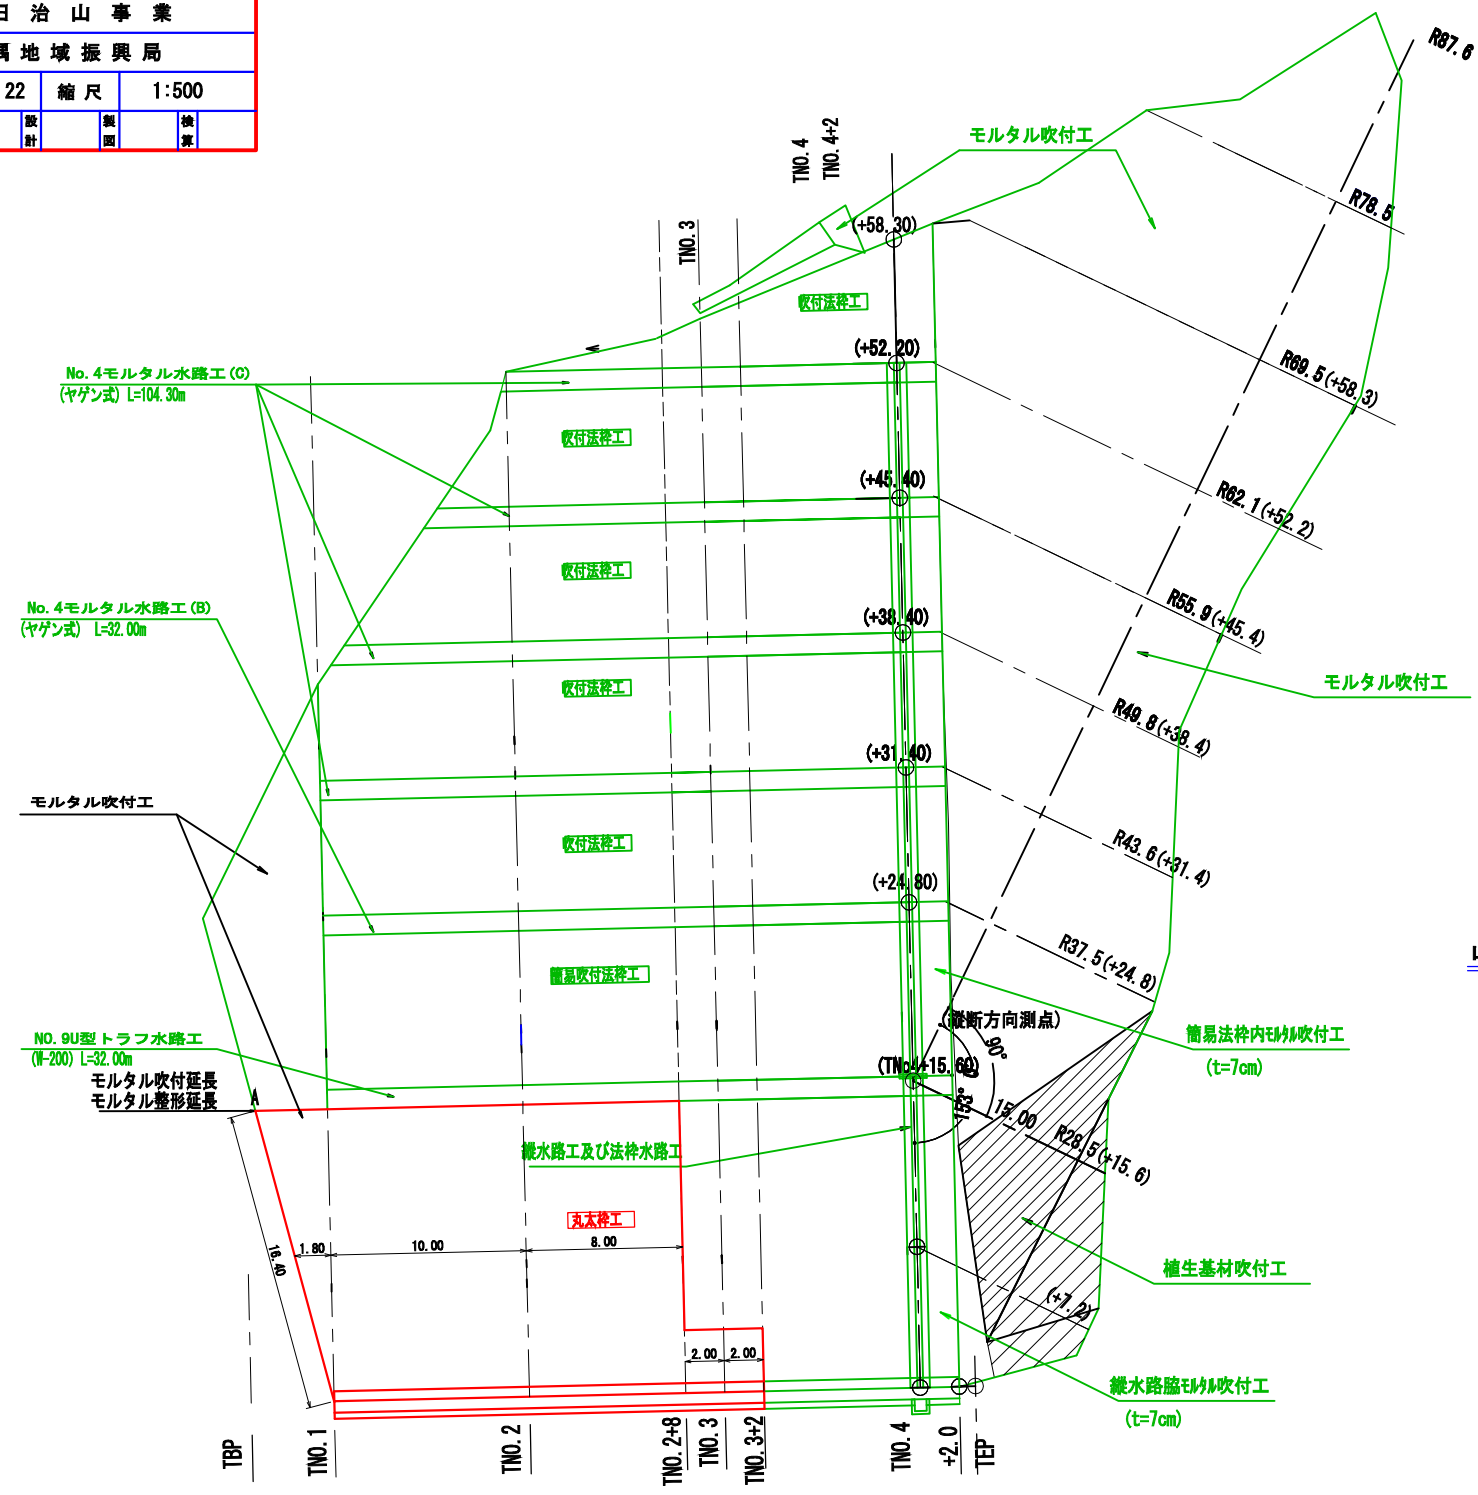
日 治 山 事 業
属 地 域 振 興 局
22 縮 尺 1:500
設計 製図 検算

R87.6
R78.5
R69.5(+58.3)
R62.1(+52.2)
R55.9(+45.4)
R49.8(+38.4)
R43.6(+31.4)
R37.5(+24.8)
R28.5(+15.6)
(+7.2)

TNO.4
TNO.4+2
TNO.3
モルタル吹付工
(+58.30)
吹付法枠工
(+52.20)
No.4モルタル水路工(C)
(ヤゲン式) L=104.30m
吹付法枠工
(+45.40)
吹付法枠工
No.4モルタル水路工(B)
(ヤゲン式) L=32.00m
(+38.40)
吹付法枠工
モルタル吹付工
(+31.40)
モルタル吹付工
吹付法枠工
(+24.80)
簡易吹付法枠工
(縦断方向測点)
簡易法枠内モルタル吹付工
(t=7cm)
(TNo4+15.60)
90°
153°
15.00
NO.9U型トラフ水路工
(W-200) L=32.00m
モルタル吹付延長
モルタル整形延長
A
縦水路工及び法枠水路工
丸太枠工
植生基材吹付工
18.40
1.80
10.00
8.00
2.00
2.00
縦水路脇モルタル吹付工
(t=7cm)
TBP
TNO.1
TNO.2
TNO.2+8
TNO.3
TNO.3+2
TNO.4
+2.0
TEP